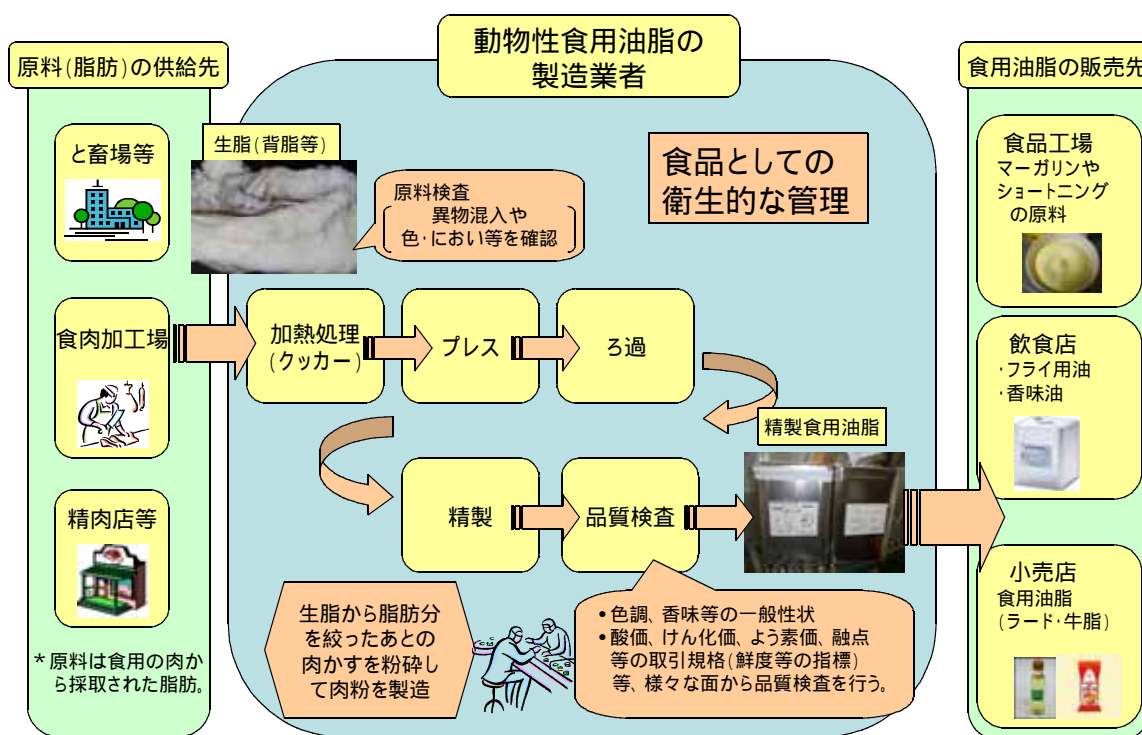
原料(脂肪)の供給先

と畜場等

食肉加工場

精肉店等

＊原料は食用の肉から採取された脂肪。

動物性食用油脂の製造業者

生脂(背脂等)

原料検査
異物混入や色･におい等を確認

食品としての衛生的な管理

加熱処理(クッカー)

プレス

ろ過

精製食用油脂

精製

品質検査

生脂から脂肪分を絞ったあとの肉かすを粉砕して肉粉を製造

•色調、香味等の一般性状
•酸価、けん化価、よう素価、融点等の取引規格(鮮度等の指標)等、様々な面から品質検査を行う。

食用油脂の販売先

食品工場
マーガリンやショートニングの原料

飲食店
･フライ用油
･香味油

小売店
食用油脂
(ラード･牛脂)